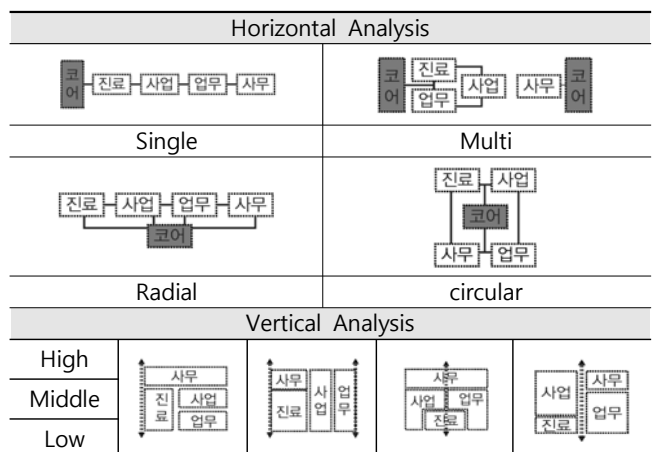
| Horizontal Analysis | |
|---|---|
| 코어 진료 사업 업무 사무 | 코어 진료 업무 사업 사무 코어 |
| Single | Multi |
| 진료 사업 업무 사무 코어 | 진료 사업 코어 사무 업무 |
| Radial | circular |

| Vertical Analysis | | | | |
|---|---|---|---|---|
| High | 사무 | 사무 | 사무 | 사업 |
| Middle | 진료 사업 | 진료 사업 업무 | 사업 업무 | 사무 업무 |
| Low | 업무 | | 진료 | 진료 |